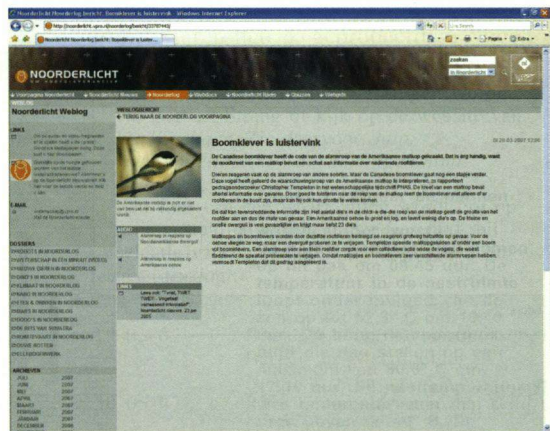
Noorderlicht Nieuwsbericht: Boomklever is luistervink - Windows Internet Explorer

http://noorderlicht.vpro.nl/noorderlog/bericht/33797445/

Live Search

Noorderlicht Nieuwsbericht: Boomklever is luister...

Pagina

Extra

NOORDERLICHT

zoeken

in Noorderlicht

Voorpagina Noorderlicht

Noorderlicht Nieuws

Noorderlog

Webdocs

Noorderlicht Radio

Dossiers

Weblogs

WEBLOG

Noorderlicht Weblog

WEBLOGBERICHT

TERUG NAAR DE NOORDERLOG VOORPAGINA

LINKS

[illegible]

E-MAIL

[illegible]

DOSSIERS

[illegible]

ARCHIEVEN

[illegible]

Boomklever is luistervink

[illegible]

De Canadese boomklever heeft de code van de alarmroep van de Amerikaanse matkop gekraakt. Dat is erg handig, want de roofdieren van een matkop bevat een schat aan informatie over vijandelijke roofdieren.

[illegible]

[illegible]

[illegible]

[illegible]

ADVERT

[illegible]

LINKS

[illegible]